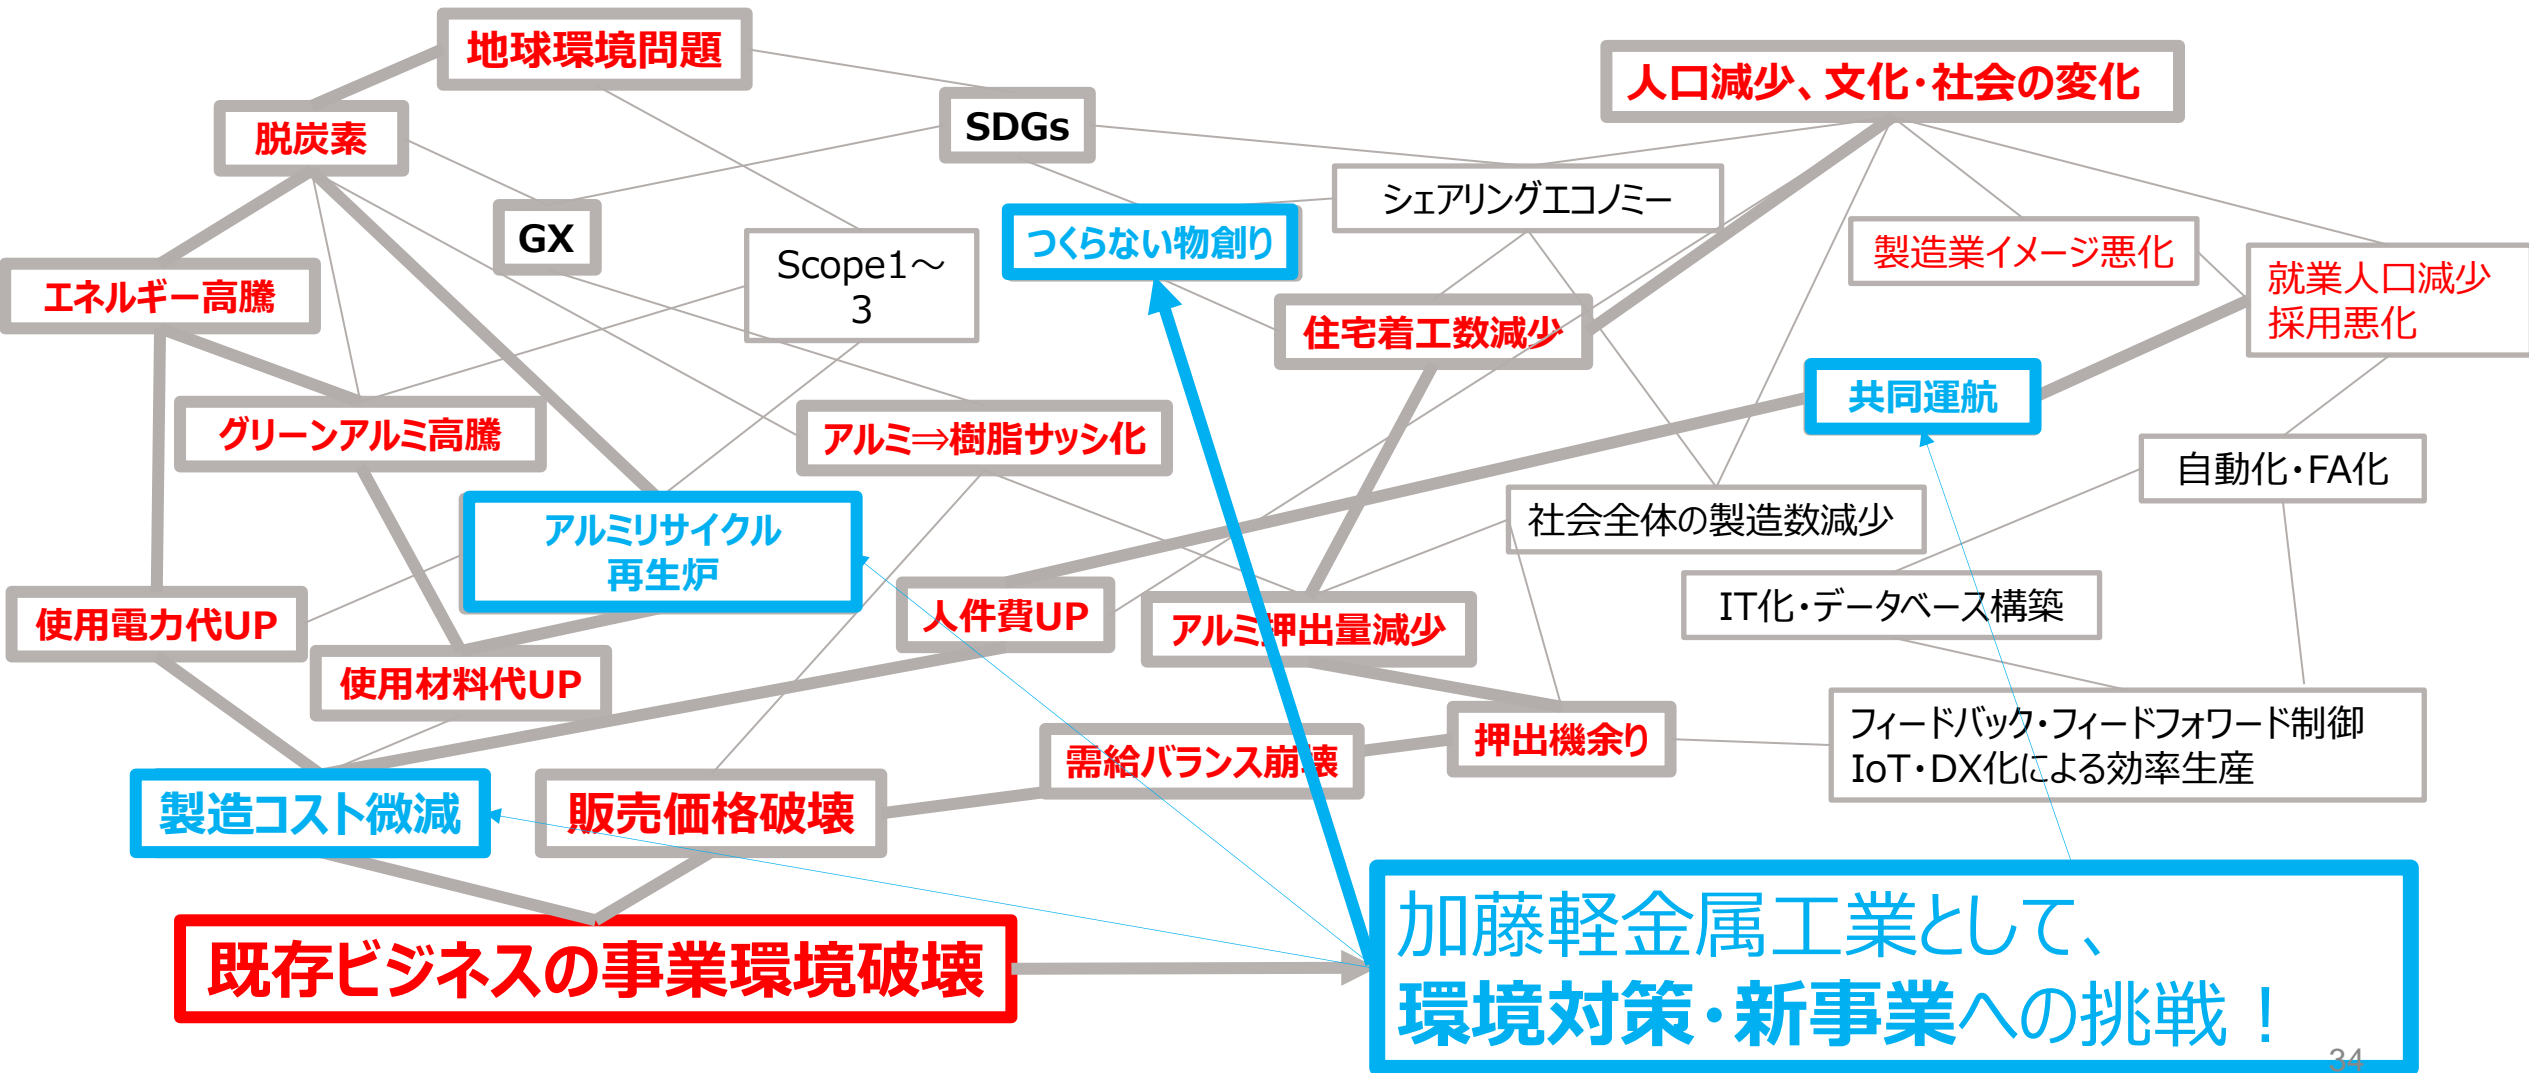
地球環境問題

SDGs

人口減少、文化・社会の変化

脱炭素

GX

Scope1～3

つくらない物創り

シェアリングエコノミー

製造業イメージ悪化

就業人口減少
採用悪化

エネルギー高騰

住宅着工数減少

共同運航

グリーンアルミ高騰

アルミ⇒樹脂サッシ化

自動化・FA化

アルミリサイクル
再生炉

社会全体の製造数減少

使用電力代UP

人件費UP

アルミ押出量減少

IT化・データベース構築

使用材料代UP

押出機余り

フィードバック・フィードフォワード制御
IoT・DX化による効率生産

需給バランス崩壊

製造コスト微減

販売価格破壊

既存ビジネスの事業環境破壊

加藤軽金属工業として、
環境対策・新事業への挑戦！

34